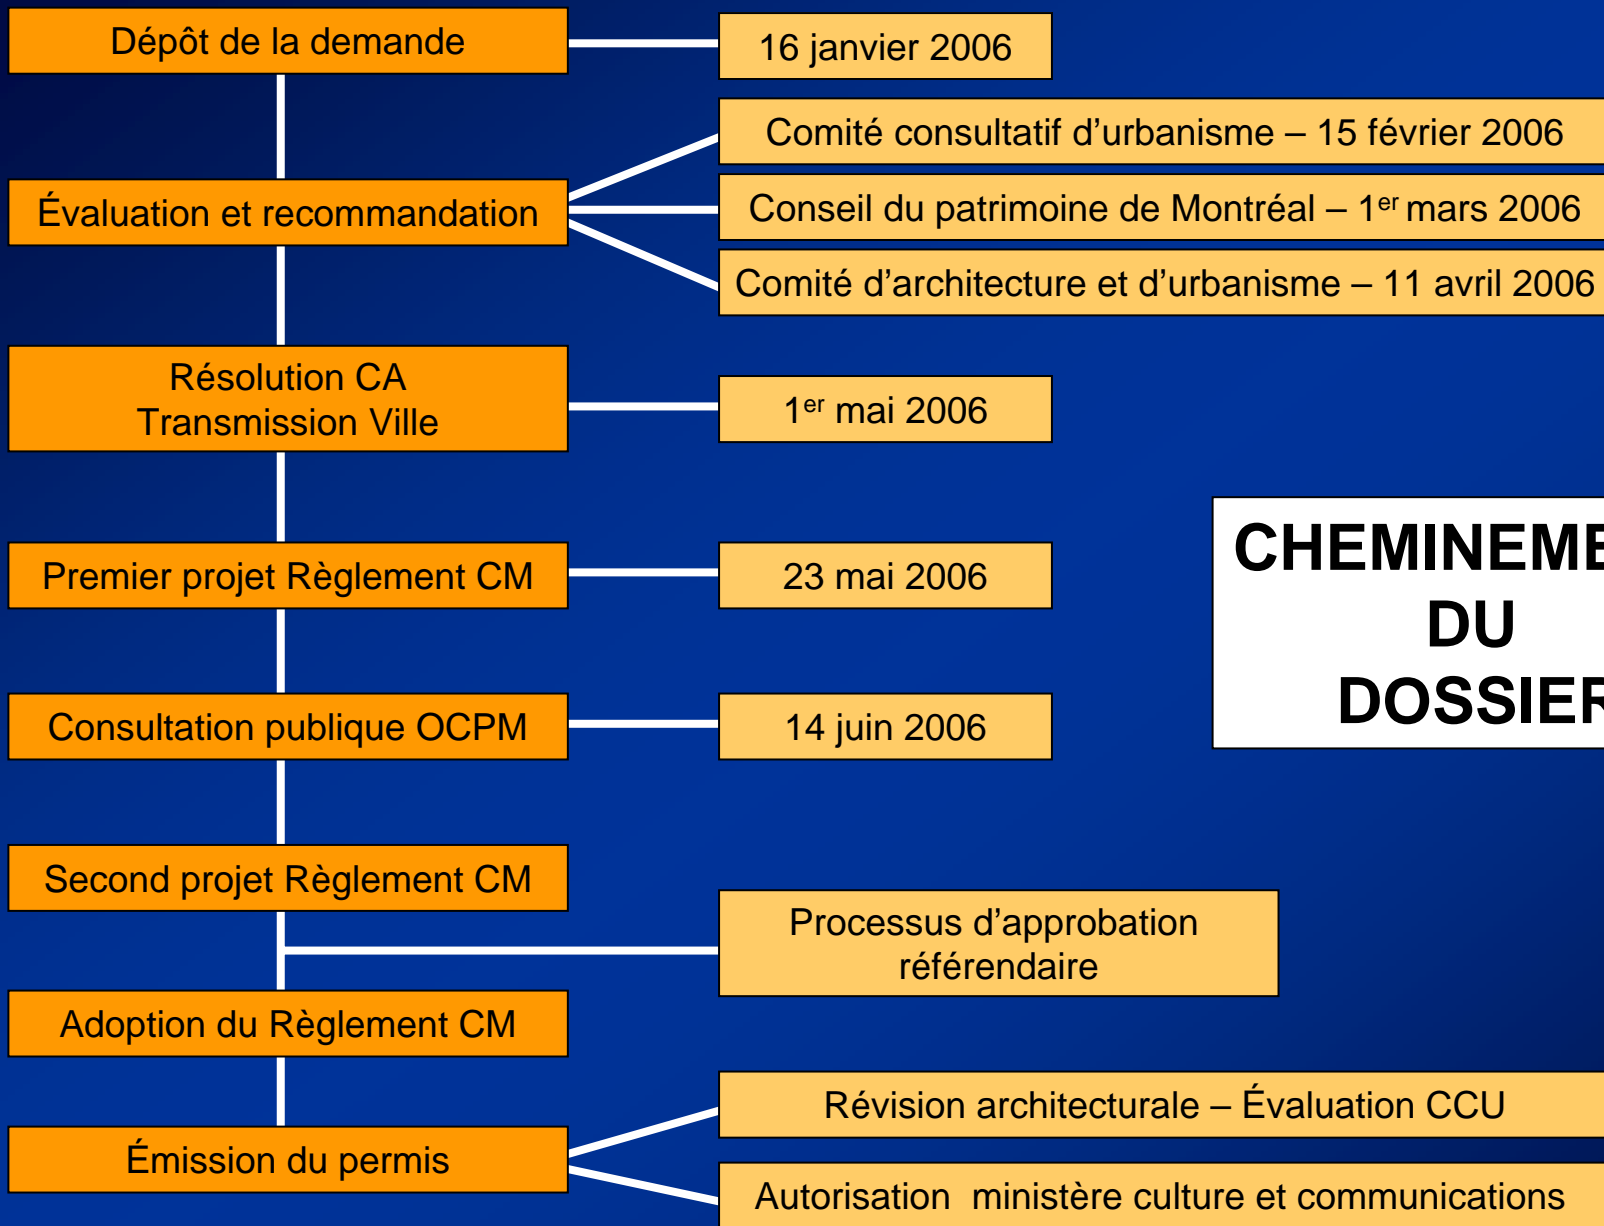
Dépôt de la demande

16 janvier 2006

Comité consultatif d'urbanisme – 15 février 2006

Évaluation et recommandation

Conseil du patrimoine de Montréal – 1$^{er}$ mars 2006

Comité d'architecture et d'urbanisme – 11 avril 2006

Résolution CA
Transmission Ville

1$^{er}$ mai 2006

CHEMINEME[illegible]
DU
DOSSIE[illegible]

Premier projet Règlement CM

23 mai 2006

Consultation publique OCPM

14 juin 2006

Second projet Règlement CM

Processus d'approbation référendaire

Adoption du Règlement CM

Révision architecturale – Évaluation CCU

Émission du permis

Autorisation  ministère culture et communications